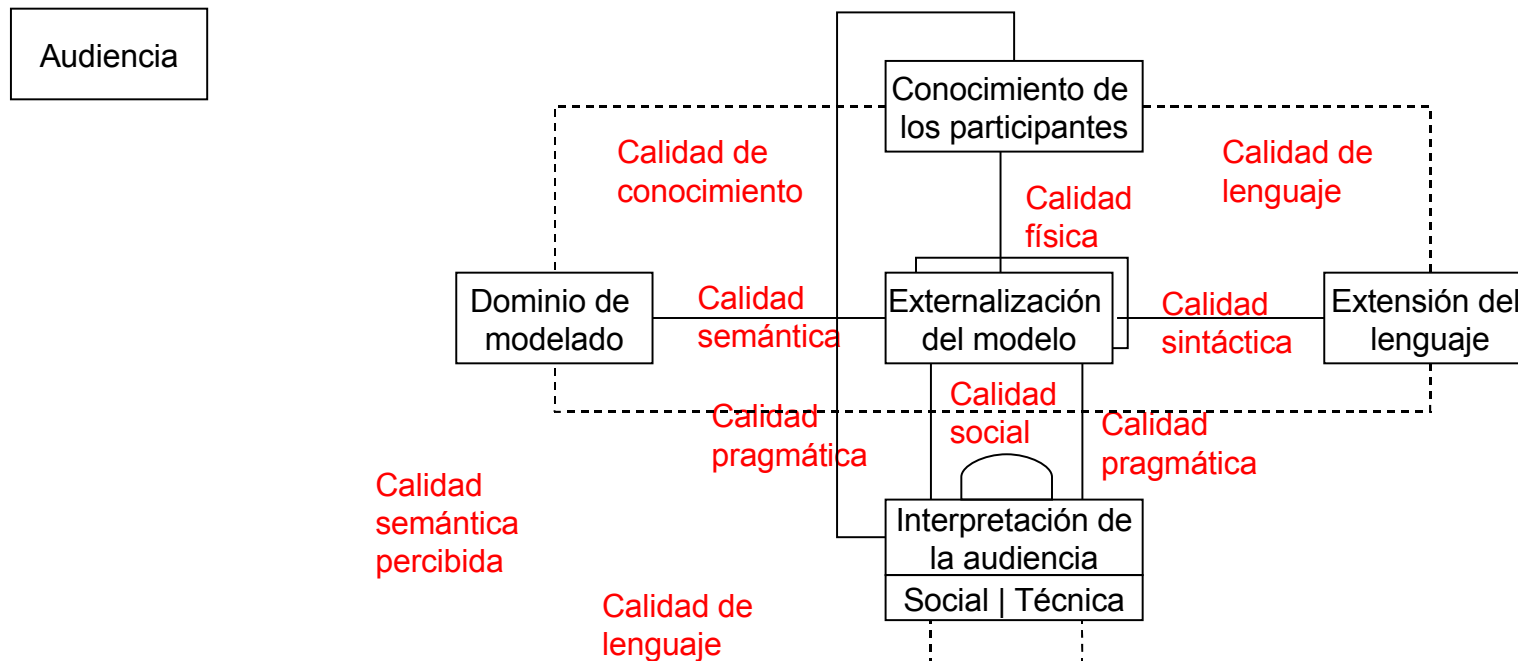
Audiencia

Conocimiento de los participantes

Calidad de conocimiento

Calidad de lenguaje

Calidad física

Dominio de modelado

Calidad semántica

Externalización del modelo

Calidad sintáctica

Extensión del lenguaje

Calidad pragmática

Calidad social

Calidad pragmática

Calidad semántica percibida

Interpretación de la audiencia

Social | Técnica

Calidad de lenguaje